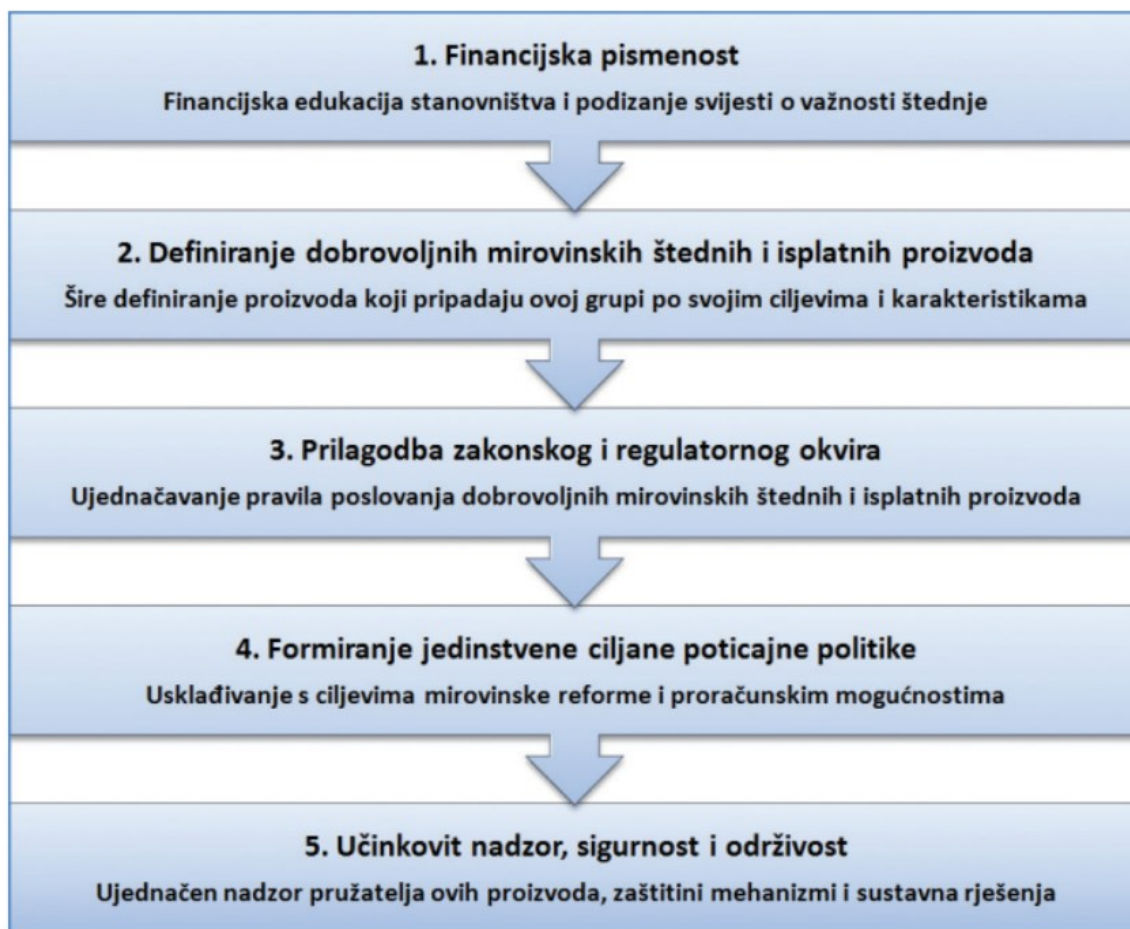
1. Financijska pismenost

Financijska edukacija stanovništva i podizanje svijesti o važnosti štednje

2. Definiranje dobrovoljnih mirovinskih štednih i isplatnih proizvoda

Šire definiranje proizvoda koji pripadaju ovoj grupi po svojim ciljevima i karakteristikama

3. Prilagodba zakonskog i regulatornog okvira

Ujednačavanje pravila poslovanja dobrovoljnih mirovinskih štednih i isplatnih proizvoda

4. Formiranje jedinstvene ciljane poticajne politike

Usklađivanje s ciljevima mirovinske reforme i proračunskim mogućnostima

5. Učinkovit nadzor, sigurnost i održivost

Ujednačen nadzor pružatelja ovih proizvoda, zaštitini mehanizmi i sustavna rješenja